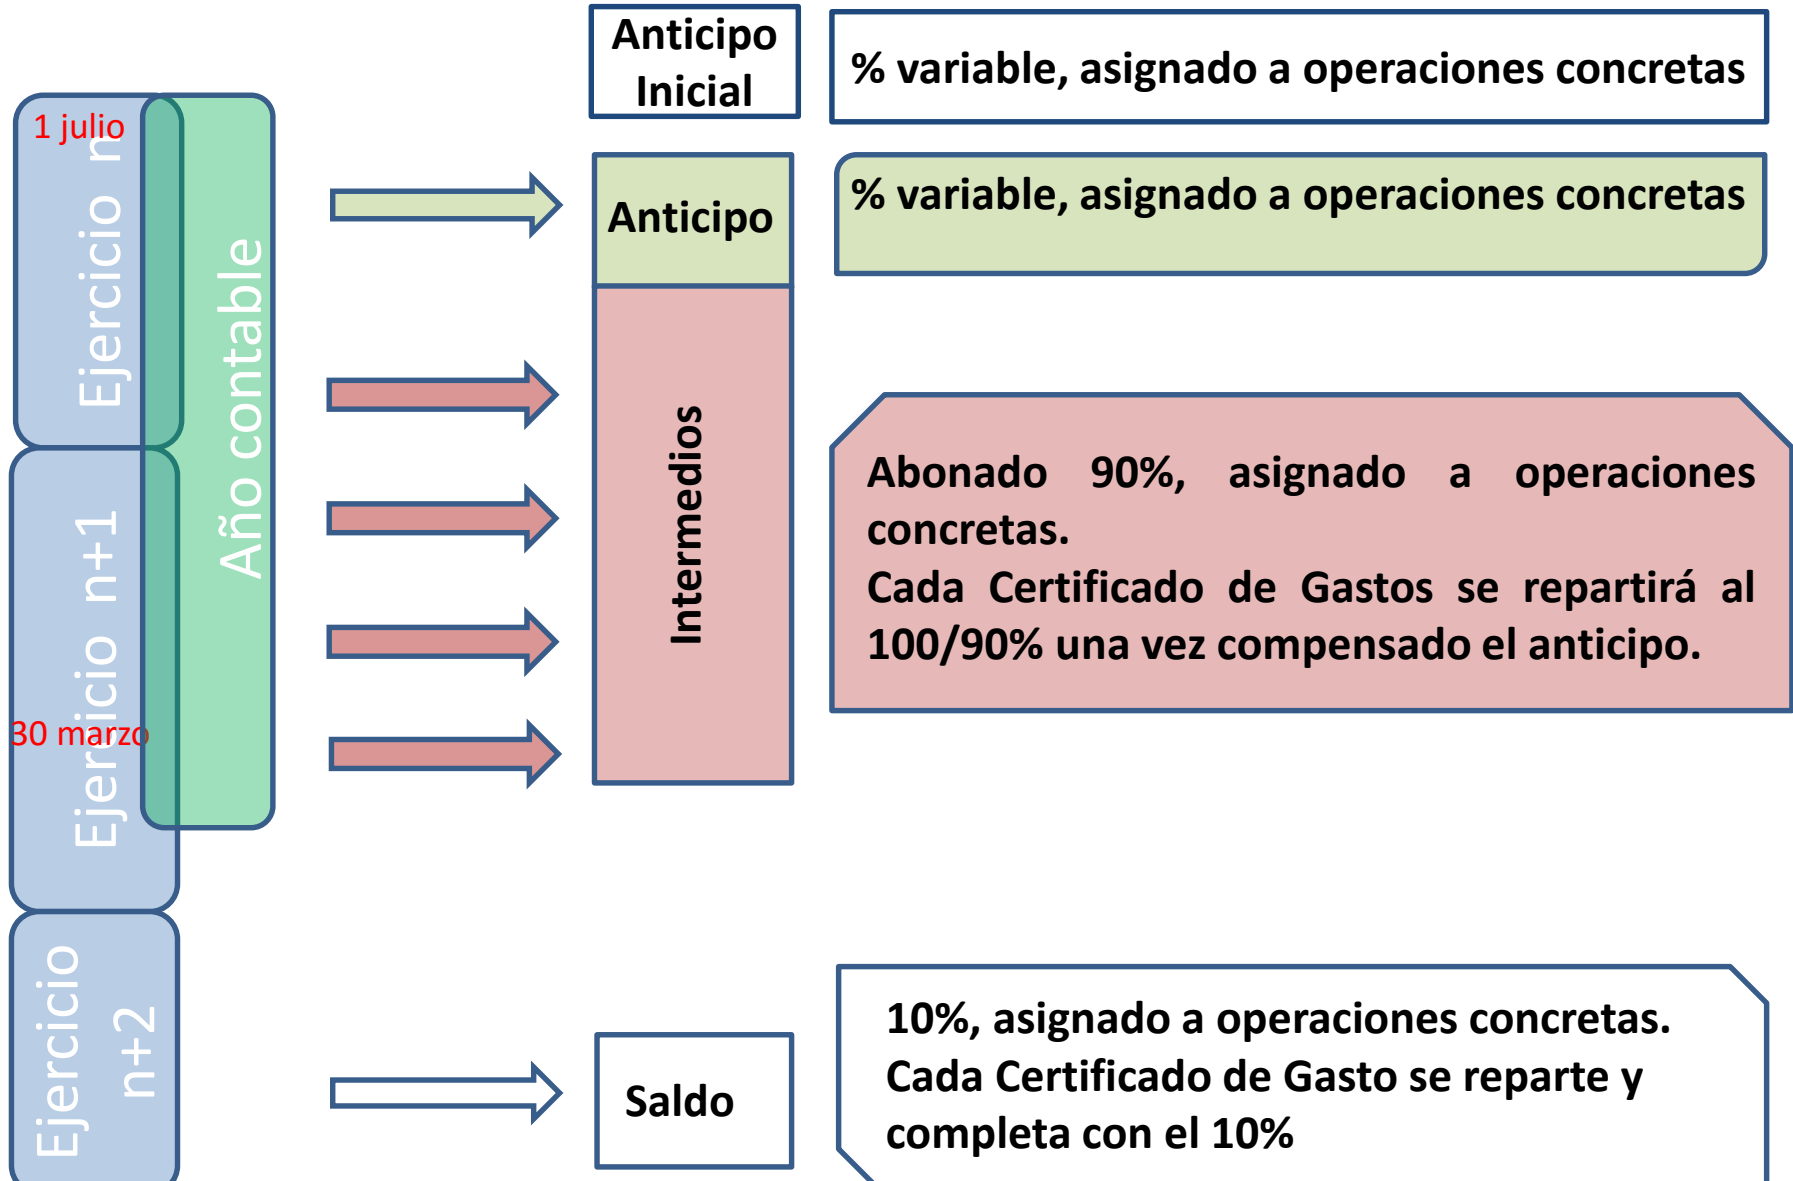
Anticipo Inicial

% variable, asignado a operaciones concretas

1 julio

Ejercicio n

Año contable

Anticipo

% variable, asignado a operaciones concretas

Intermedios

Ejercicio n+1

Abonado 90%, asignado a operaciones concretas.
Cada Certificado de Gastos se repartirá al 100/90% una vez compensado el anticipo.

30 marzo

Ejercicio n+2

Saldo

10%, asignado a operaciones concretas.
Cada Certificado de Gasto se reparte y completa con el 10%